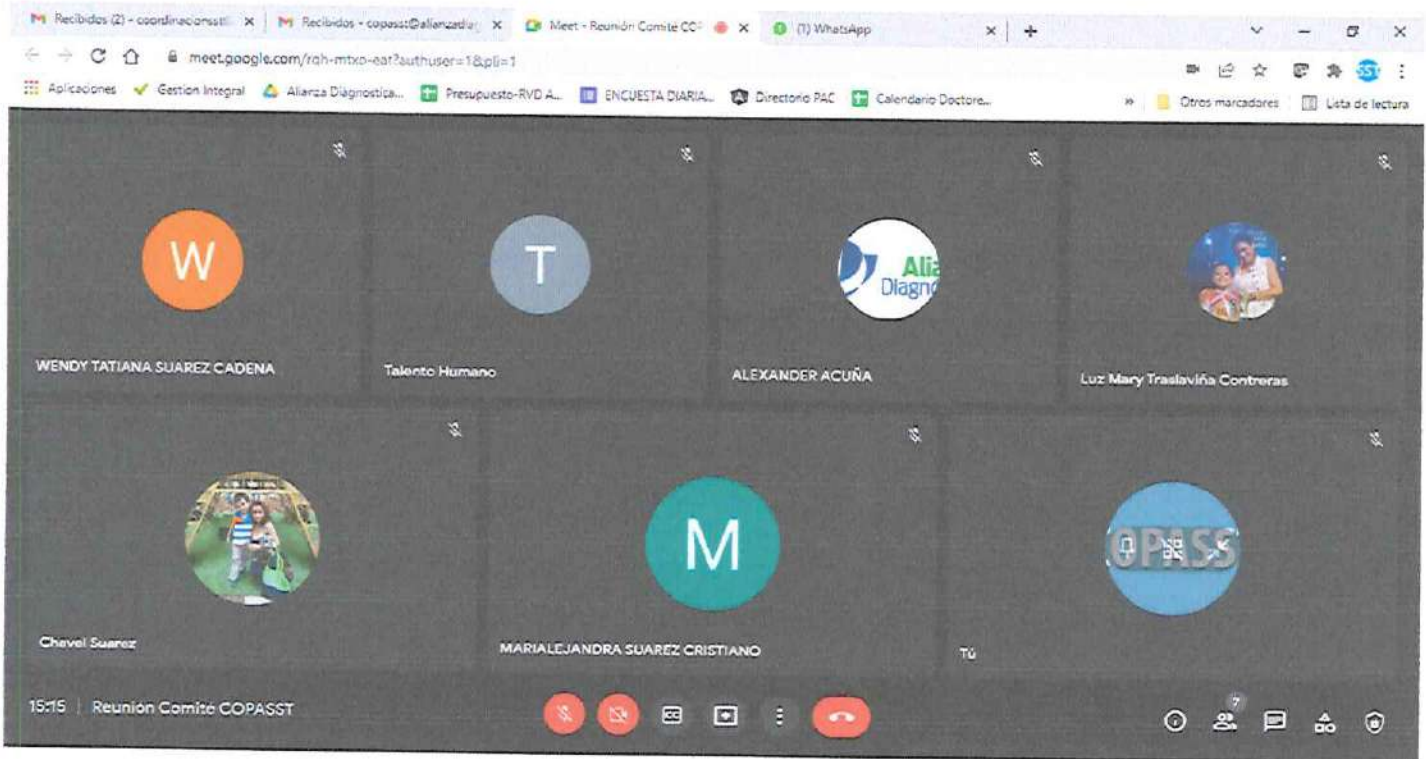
Recibidos (2) - coordinacionsst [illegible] ×
Recibidos - copasst@alianzadia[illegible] ×
Meet - Reunión Comite CO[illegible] ×
(1) WhatsApp ×
+

meet.google.com/rqh-mtxo-eat?authuser=1&pli=1

Aplicaciones | Gestion Integral | Alianza Diagnostica... | Presupuesto-RVD A... | ENCUESTA DIARIA... | Directorio PAC | Calendario Doctore... | » | Otros marcadores | Lista de lectura

W
WENDY TATIANA SUAREZ CADENA

T
Talento Humano

Alia
Diagno
ALEXANDER ACUÑA

Luz Mary Traslaviña Contreras

Chavel Suarez

M
MARIALEJANDRA SUAREZ CRISTIANO

OPASS
Tú

15:15 | Reunión Comité COPASST

7